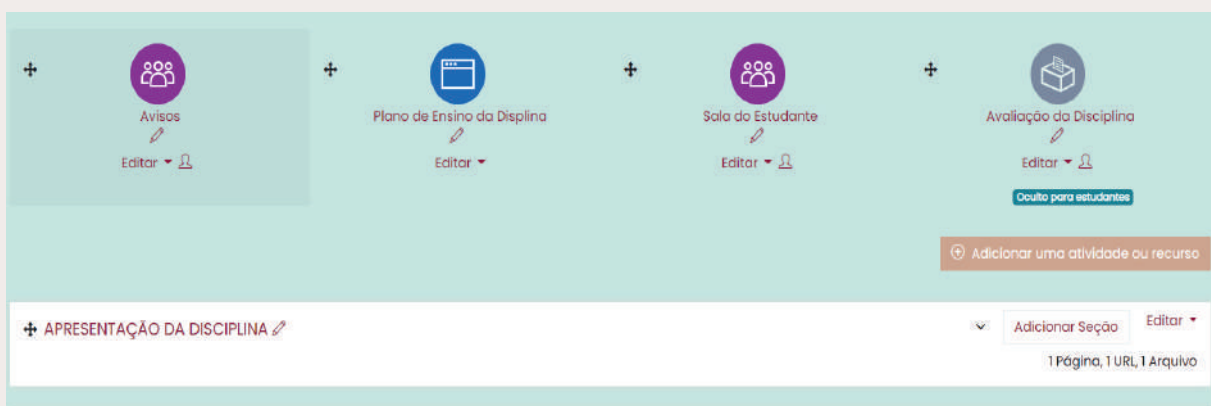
Avisos

Editar

Plano de Ensino da Displina

Editar

Sala do Estudante

Editar

Avaliação da Disciplina

Editar

Oculto para estudantes

Adicionar uma atividade ou recurso

APRESENTAÇÃO DA DISCIPLINA

Adicionar Seção

Editar

1 Página, 1 URL, 1 Arquivo